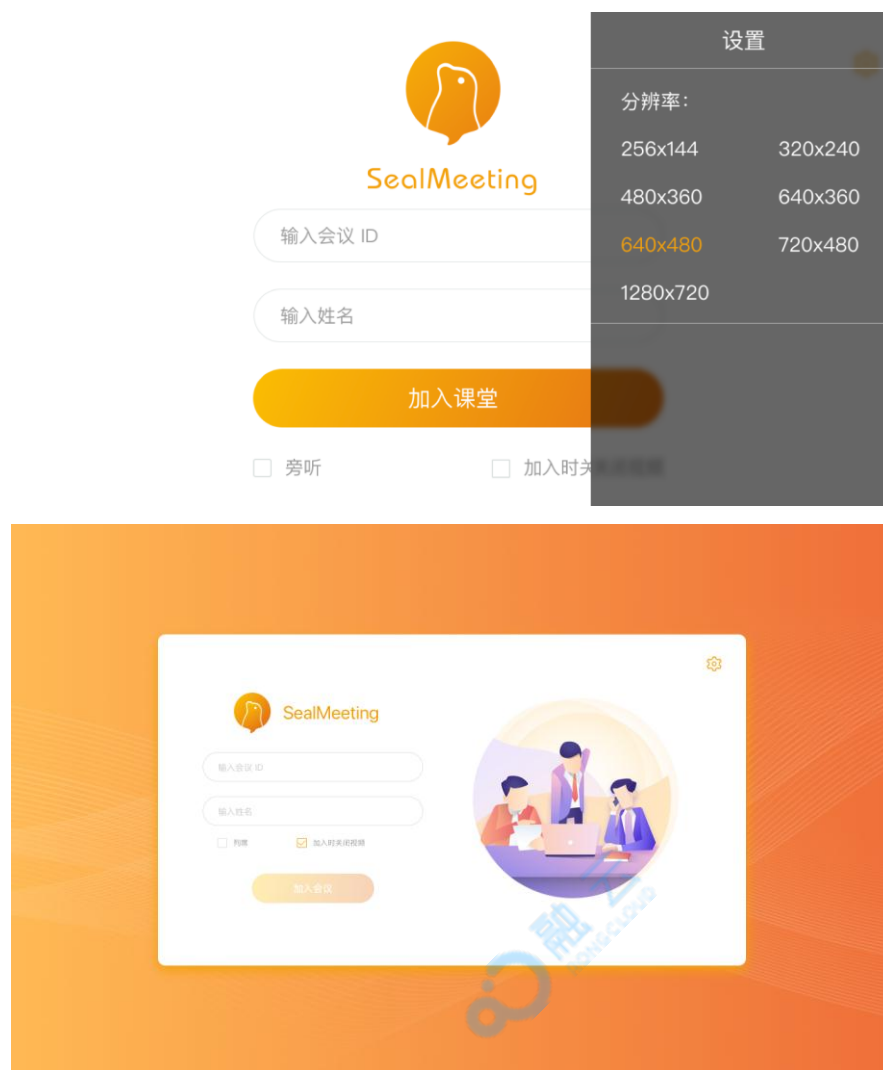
SealMeeting

输入会议 ID

输入姓名

加入课堂

旁听

加入时关闭视频

设置

分辨率：

256x144
320x240
480x360
640x360
640x480
720x480
1280x720

SealMeeting

输入会议 ID

输入姓名

列席

加入时关闭视频

加入会议

融云
RONG CLOUD